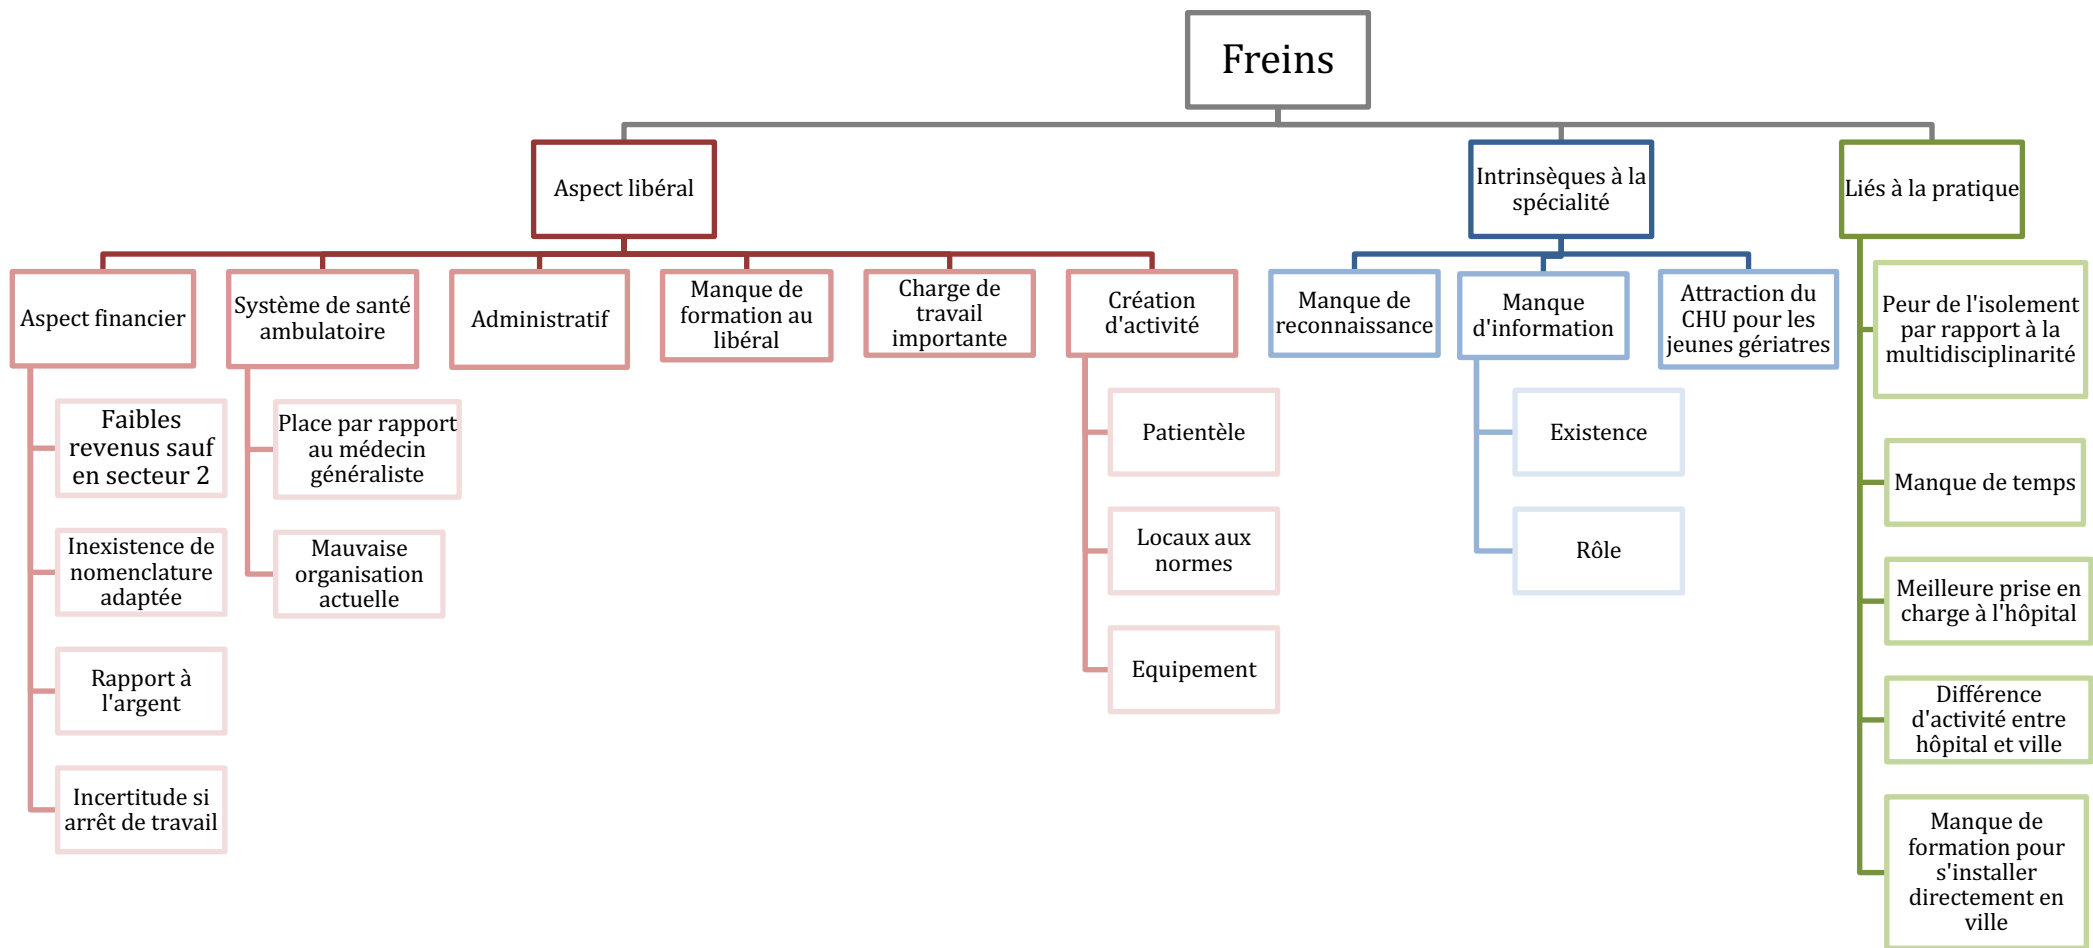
Freins

Aspect libéral

Aspect financier

Faibles revenus sauf en secteur 2

Inexistence de nomenclature adaptée

Rapport à l'argent

Incertitude si arrêt de travail

Système de santé ambulatoire

Place par rapport au médecin généraliste

Mauvaise organisation actuelle

Administratif

Manque de formation au libéral

Charge de travail importante

Création d'activité

Patientèle

Locaux aux normes

Equipement

Intrinsèques à la spécialité

Manque de reconnaissance

Manque d'information

Existence

Rôle

Attraction du CHU pour les jeunes gériatres

Liés à la pratique

Peur de l'isolement par rapport à la multidisciplinarité

Manque de temps

Meilleure prise en charge à l'hôpital

Différence d'activité entre hôpital et ville

Manque de formation pour s'installer directement en ville